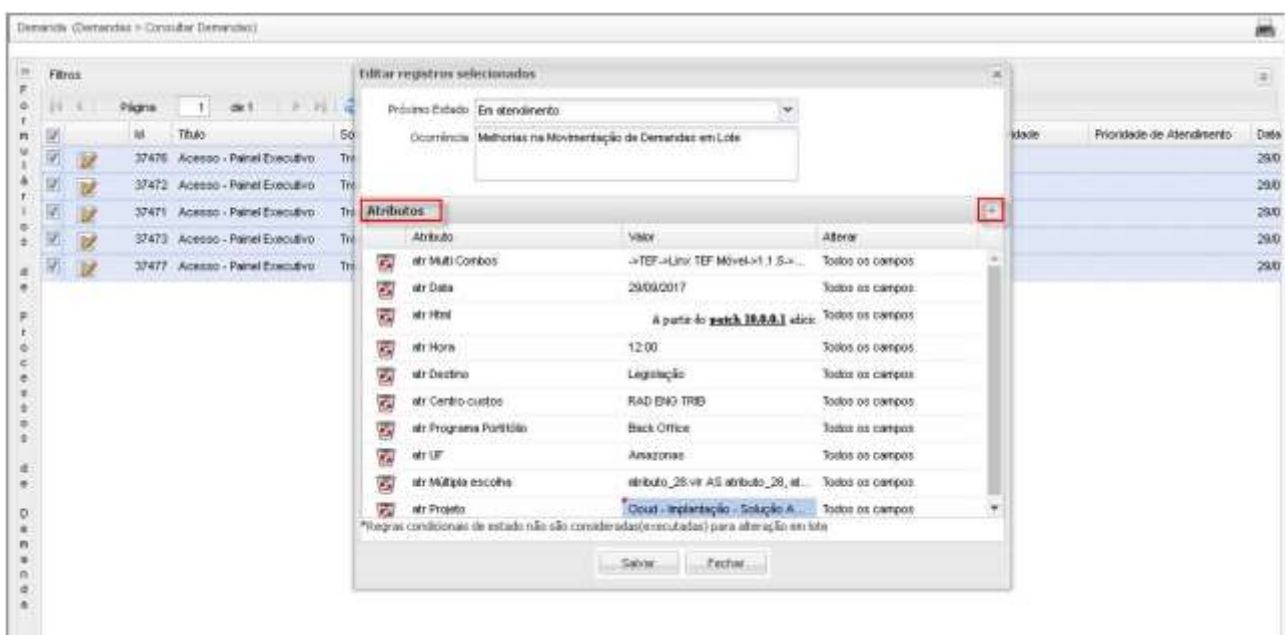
Demanda (Demandas > Consultar Demandas)

Formulário de Processos de Demanda

Filtros

Página 1 de 1

| | Id | Título | So |
|---|---|---|---|
| ☑ | 37476 | Acesso - Painel Executivo | Tr |
| ☑ | 37472 | Acesso - Painel Executivo | Tr |
| ☑ | 37471 | Acesso - Painel Executivo | Tr |
| ☑ | 37473 | Acesso - Painel Executivo | Tr |
| ☑ | 37477 | Acesso - Painel Executivo | Tr |

idade | Prioridade de Atendimento | Data
29/0
29/0
29/0
29/0
29/0

Editar registros selecionados

Próximo Estado: Em atendimento

Ocorrência: Melhorias na Movimentação de Demandas em Lote

Atributos

| Atributo | Valor | Alterar |
|---|---|---|
| atr Multi Combos | ->TEF->Linx TEF Móvel->1.1.S->... | Todos os campos |
| atr Data | 29/09/2017 | Todos os campos |
| atr Html | A partir do patch 10.0.0.1 adic | Todos os campos |
| atr Hora | 12:00 | Todos os campos |
| atr Destino | Legislação | Todos os campos |
| atr Centro custos | RAD ENG TRIB | Todos os campos |
| atr Programa Portfólio | Back Office | Todos os campos |
| atr UF | Amazonas | Todos os campos |
| atr Múltipla escolha | atributo_28.vlr AS atributo_28, at... | Todos os campos |
| atr Projeto | Cloud - Implantação - Solução A | Todos os campos |

*Regras condicionais de estado não são consideradas(executadas) para alteração em lote

Salvar | Fechar